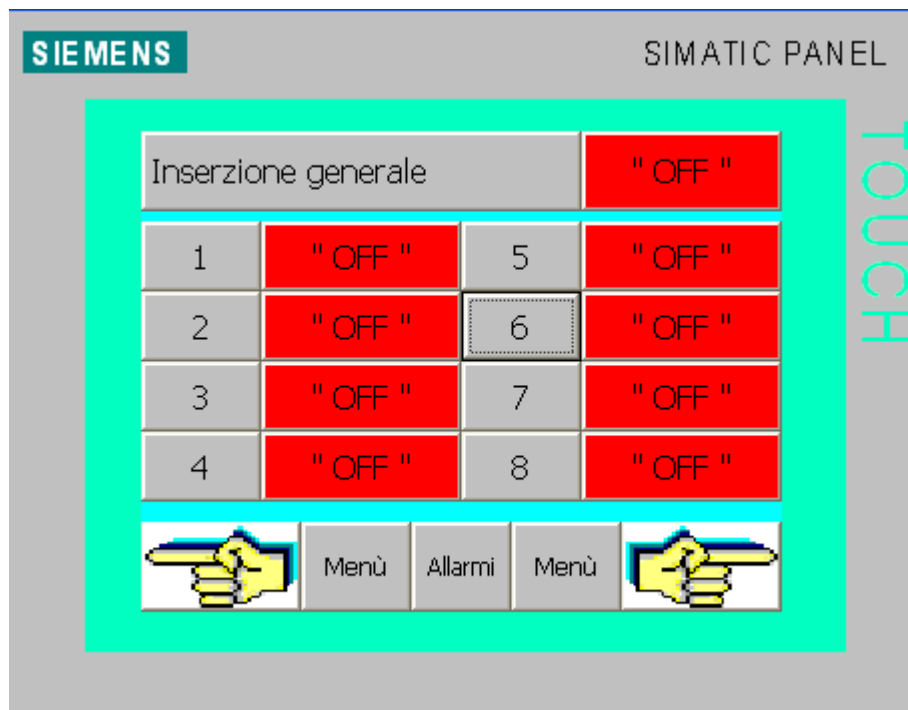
SIEMENS

SIMATIC PANEL

TOUCH

Inserzione generale " OFF "

| | | | |
|---|---|---|---|
| 1 | " OFF " | 5 | " OFF " |
| 2 | " OFF " | 6 | " OFF " |
| 3 | " OFF " | 7 | " OFF " |
| 4 | " OFF " | 8 | " OFF " |

Menù Allarmi Menù